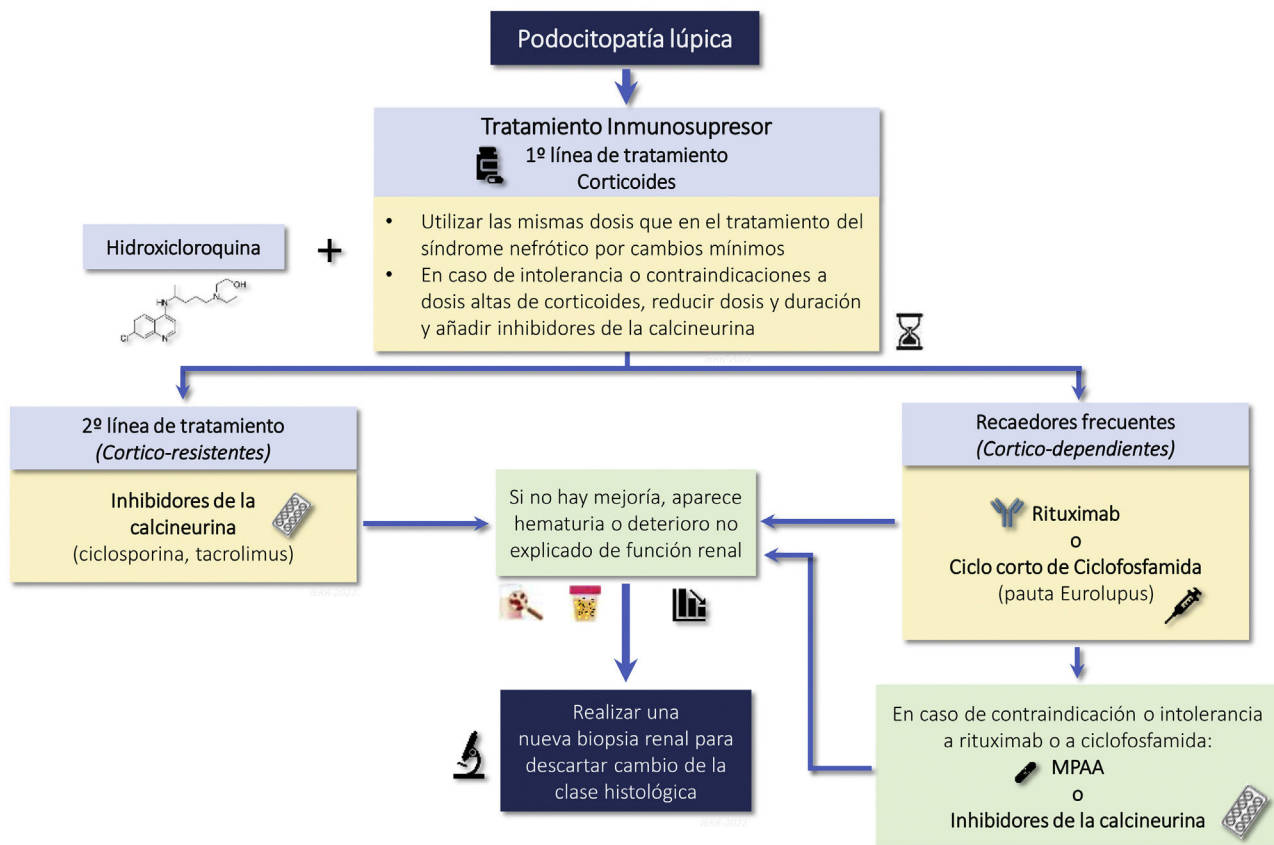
Podocitopatía lúpica

Tratamiento Inmunosupresor
1º línea de tratamiento
Corticoides

• Utilizar las mismas dosis que en el tratamiento del síndrome nefrótico por cambios mínimos
• En caso de intolerancia o contraindicaciones a dosis altas de corticoides, reducir dosis y duración y añadir inhibidores de la calcineurina

Hidroxicloroquina

+

HN

OH

N

Cl

N

2º línea de tratamiento
(Cortico-resistentes)

Inhibidores de la calcineurina
(ciclosporina, tacrolimus)

Si no hay mejoría, aparece hematuria o deterioro no explicado de función renal

Recaedores frecuentes
(Cortico-dependientes)

Rituximab
o
Ciclo corto de Ciclofosfamida
(pauta Eurolupus)

Realizar una nueva biopsia renal para descartar cambio de la clase histológica

En caso de contraindicación o intolerancia a rituximab o a ciclofosfamida:
MPAA
o
Inhibidores de la calcineurina